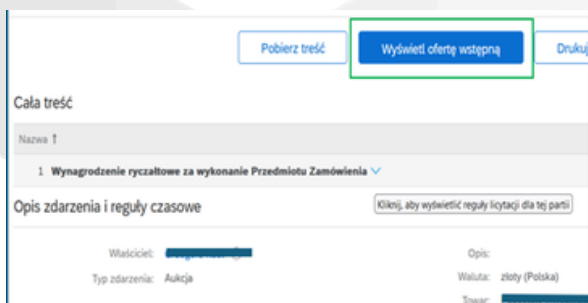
Pobierz treść

Wyświetl ofertę wstępną

Drukuj

Cała treść

Nazwa ↑

1 Wynagrodzenie ryczałtowe za wykonanie Przedmiotu Zamówienia

Opis zdarzenia i reguły czasowe

Kliknij, aby wyświetlić reguły licytacji dla tej partii

Właściciel: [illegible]

Opis:

Typ zdarzenia: Aukcja

Waluta: złoty (Polska)

Towar: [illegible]